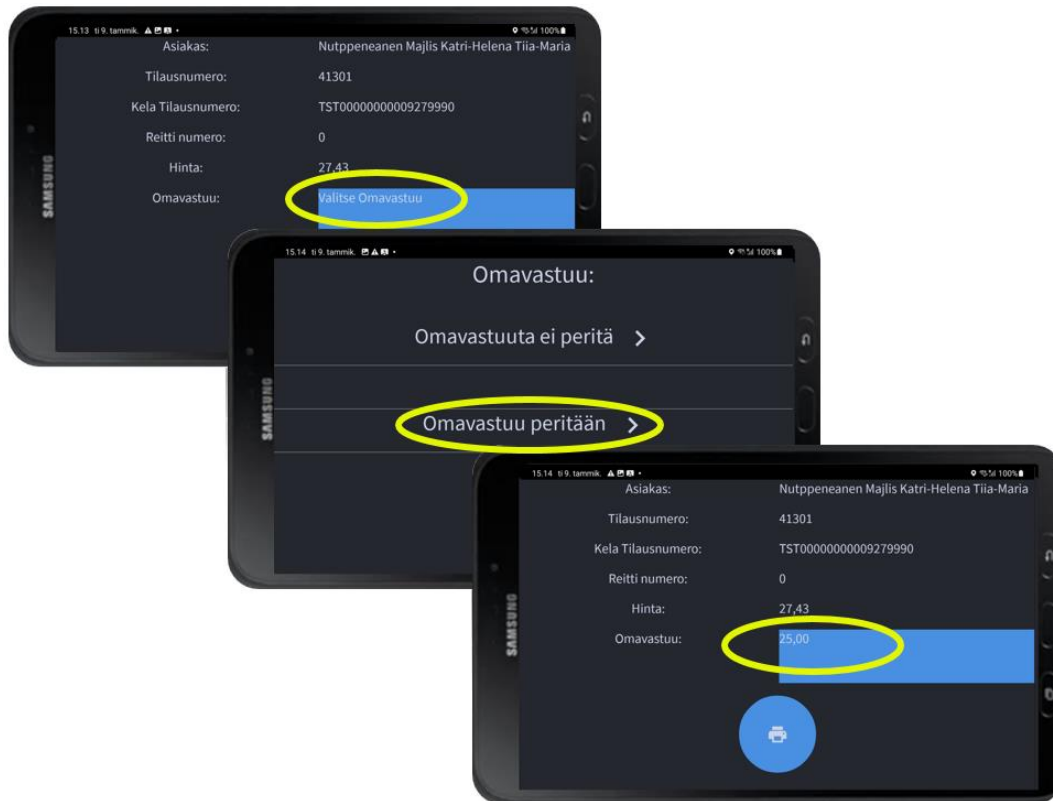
15.13 ti 9. tammik.

100%

Asiakas: Nutppeneanen Majlis Katri-Helena Tiia-Maria

Tilausnumero: 41301

Kela Tilausnumero: TST00000000009279990

Reitti numero: 0

Hinta: 27,43

Omavastuu: Valitse Omavastuu

SAMSUNG

15.14 ti 9. tammik.

100%

Omavastuu:

Omavastuuta ei peritä >

Omavastuu peritään >

SAMSUNG

15.14 ti 9. tammik.

100%

Asiakas: Nutppeneanen Majlis Katri-Helena Tiia-Maria

Tilausnumero: 41301

Kela Tilausnumero: TST00000000009279990

Reitti numero: 0

Hinta: 27,43

Omavastuu: 25,00

SAMSUNG